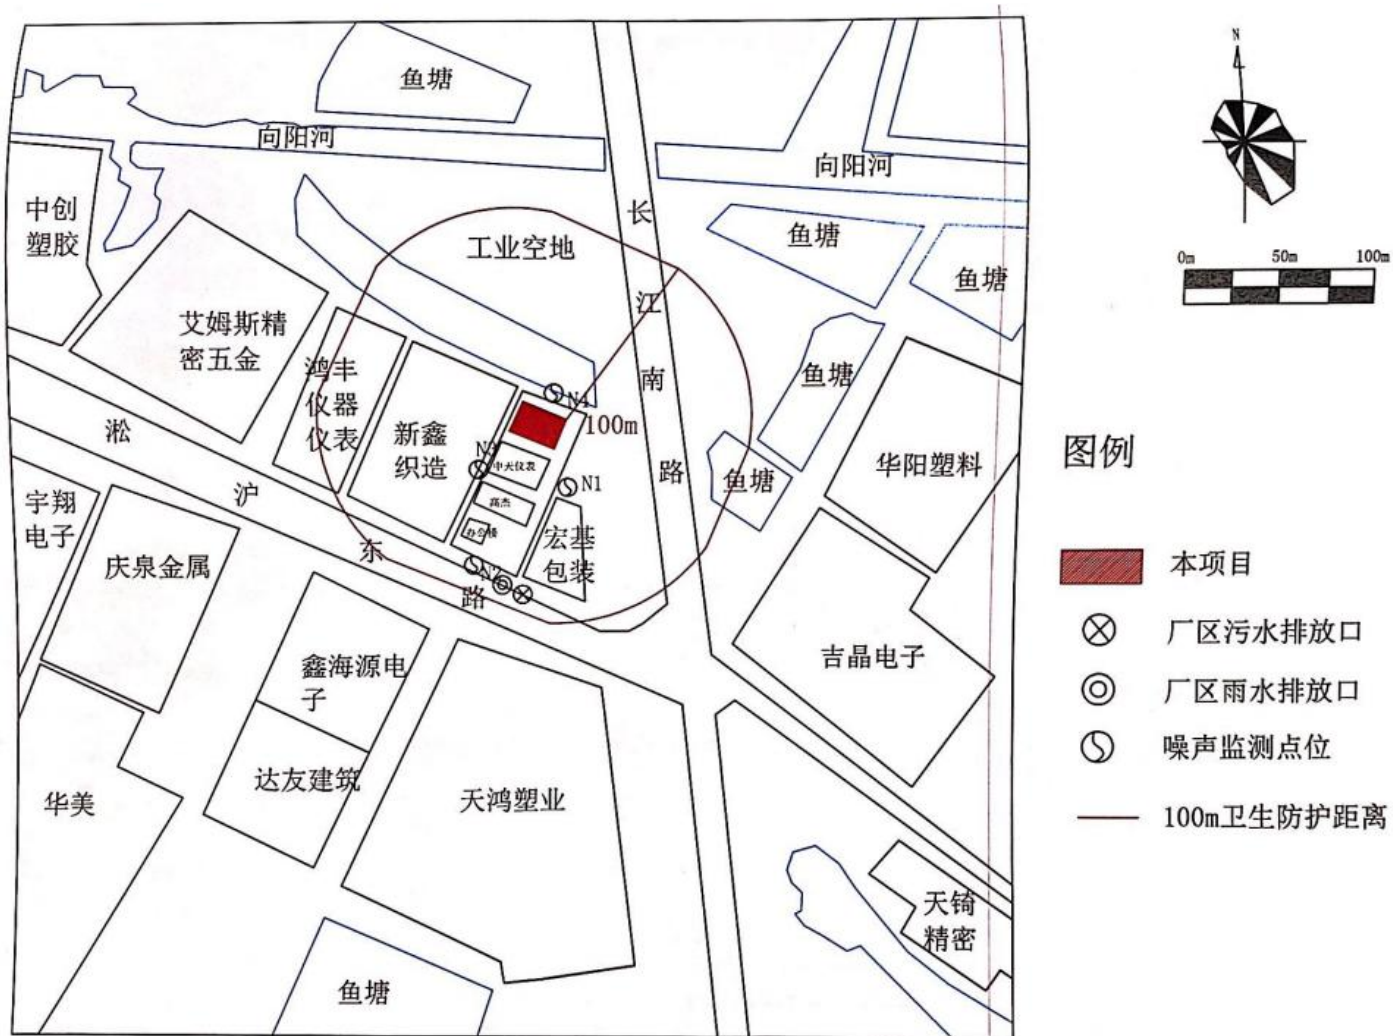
鱼塘

向阳河

向阳河

中创塑胶

工业空地

长江南路

鱼塘

鱼塘

艾姆斯精密五金

鸿丰仪器仪表

新鑫织造

N4

100m

鱼塘

N3

中关仪表

N1

高杰

办公楼

N2

宏基包装

淞沪东路

鱼塘

华阳塑料

宇翔电子

庆泉金属

鑫海源电子

吉晶电子

达友建筑

天鸿塑业

华美

天锜精密

鱼塘

N

0m 50m 100m

图例

本项目

厂区污水排放口

厂区雨水排放口

噪声监测点位

100m卫生防护距离